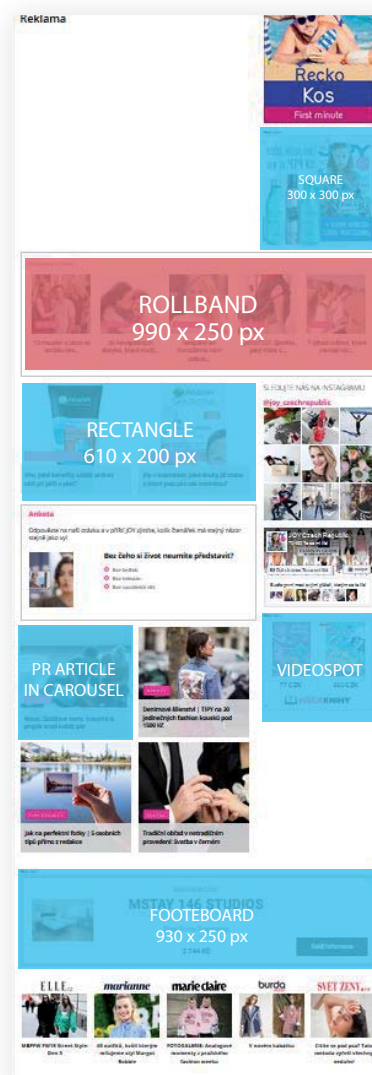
Reklama

Recko
Kos
First minute

SQUARE
300 x 300 px

ROLLBAND
990 x 250 px

RECTANGLE
610 x 200 px

SLEDUJTE NÁS NA INSTAGRAMU
@joy_czechrepublic

JOY Czech Republic

Anketa
Odpovídat na naši otázku a v příští JOY zjistíte, kolik čtenářek má stejný názor stejně jako vy!
Bez čeho si život neumíte představit?
Bez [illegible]
Bez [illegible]
Bez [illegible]

PR ARTICLE
IN CAROUSEL

Denimové šílenství | TIPY na 30 jedinečných fashion kousků pod 1500 Kč

VIDEOSPOT

Jak na perfektní fotky | 5 osobních tipů přímo z redakce

Tradiční obřad v netradičním provedení: Svatba v černém

MSTAY 146 STUDIOS
FOOTEBOARD
930 x 250 px

ELLE
marianne
marie claire
burda
SVĚT ŽENY

MBPFW FW18 Street Style Den 3
Už od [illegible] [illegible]
FOTOGALERIE: Analogové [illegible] z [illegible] fashion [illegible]
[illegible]
Chtěla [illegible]